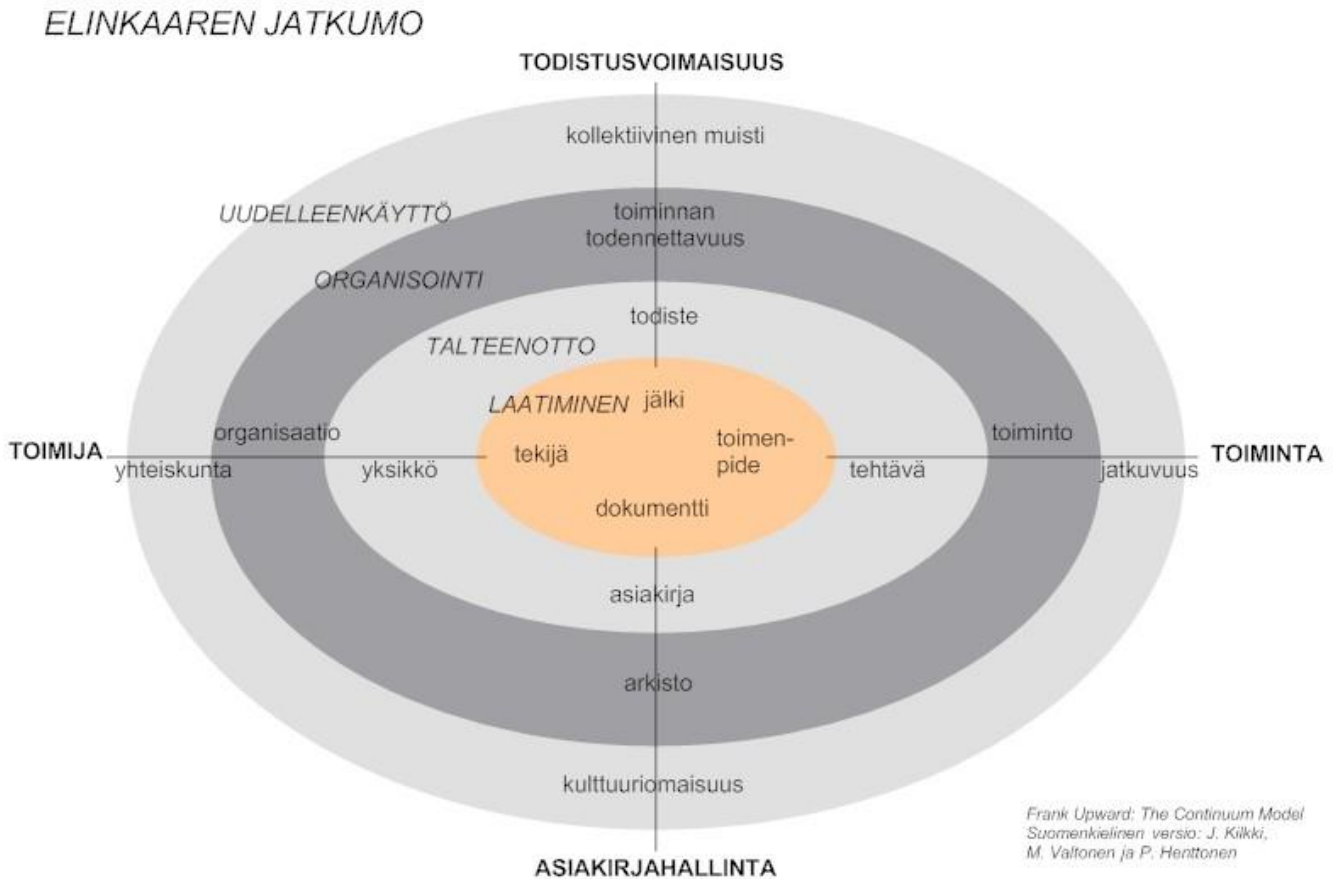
ELINKAAREN JATKUMO

TODISTUSVOIMAISUUS

kollektiivinen muisti

UUDELLEENKÄYTTÖ

toiminnan todennettavuus

ORGANISOINTI

todiste

TALTEENOTTO

LAATIMINEN

jälki

TOIMIJA

organisaatio

yhteiskunta

yksikkö

tekijä

toimenpide

toiminto

TOIMINTA

tehtävä

jatkuvuus

dokumentti

asiakirja

arkisto

kulttuuriomaisuus

ASIAKIRJAHALLINTA

Frank Upward: The Continuum Model
Suomenkielinen versio: J. Kilkki, M. Valtonen ja P. Henttonen